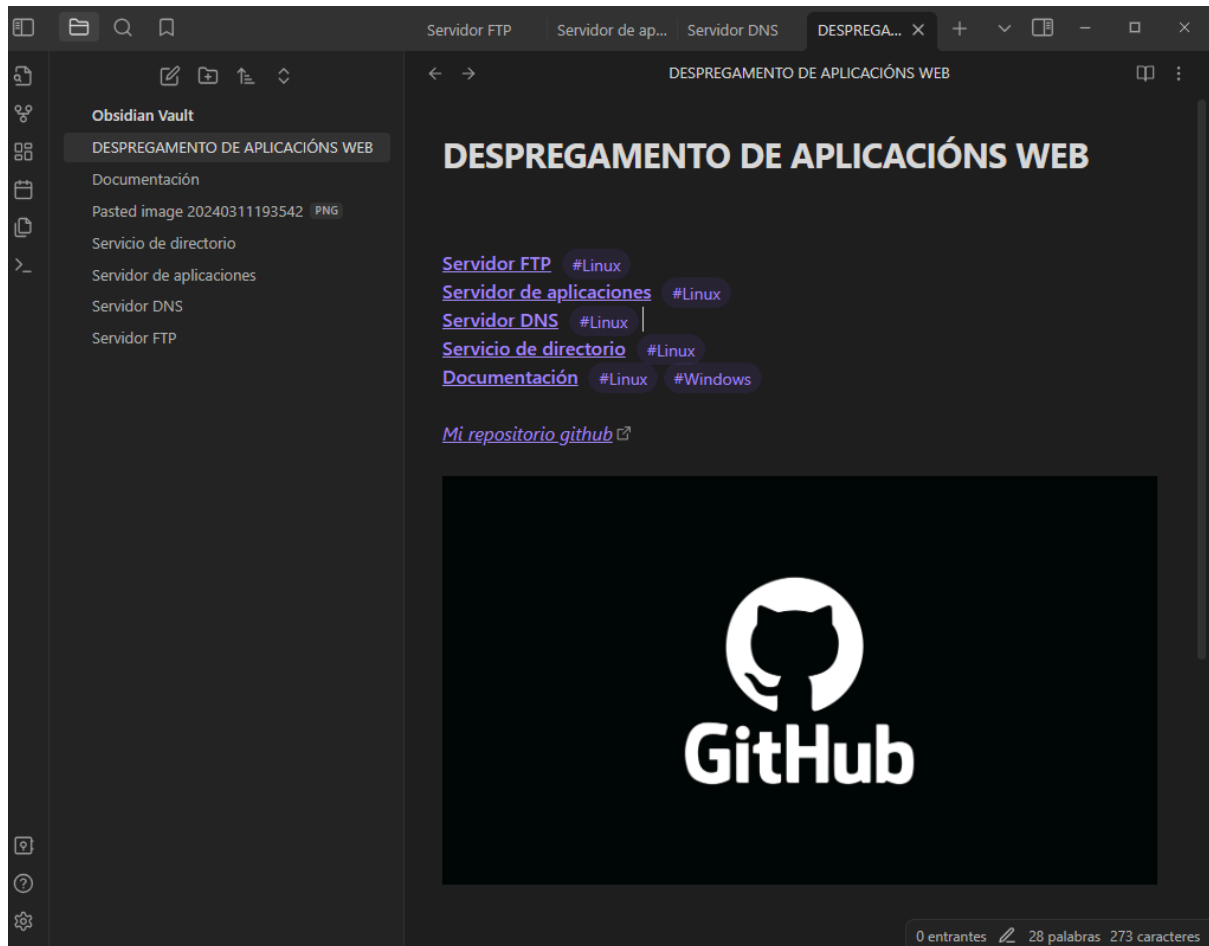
Servidor FTP | Servidor de ap... | Servidor DNS | DESPREGA... ×

Obsidian Vault
DESPREGAMENTO DE APLICACIÓNS WEB
Documentación
Pasted image 20240311193542 PNG
Servicio de directorio
Servidor de aplicaciones
Servidor DNS
Servidor FTP

DESPREGAMENTO DE APLICACIÓNS WEB

DESPREGAMENTO DE APLICACIÓNS WEB

Servidor FTP #Linux
Servidor de aplicaciones #Linux
Servidor DNS #Linux
Servicio de directorio #Linux
Documentación #Linux #Windows

Mi repositorio github

GitHub

0 entrantes 28 palabras 273 caracteres